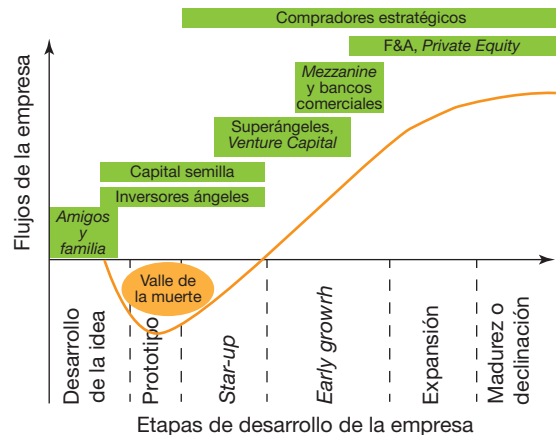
Compradores estratégicos

F&A, Private Equity

Mezzanine y bancos comerciales

Superángeles, Venture Capital

Capital semilla

Inversores ángeles

Amigos y familia

Flujos de la empresa

Valle de la muerte

Desarrollo de la idea

Prototipo

Star-up

Early growrh

Expansión

Madurez o declinación

Etapas de desarrollo de la empresa